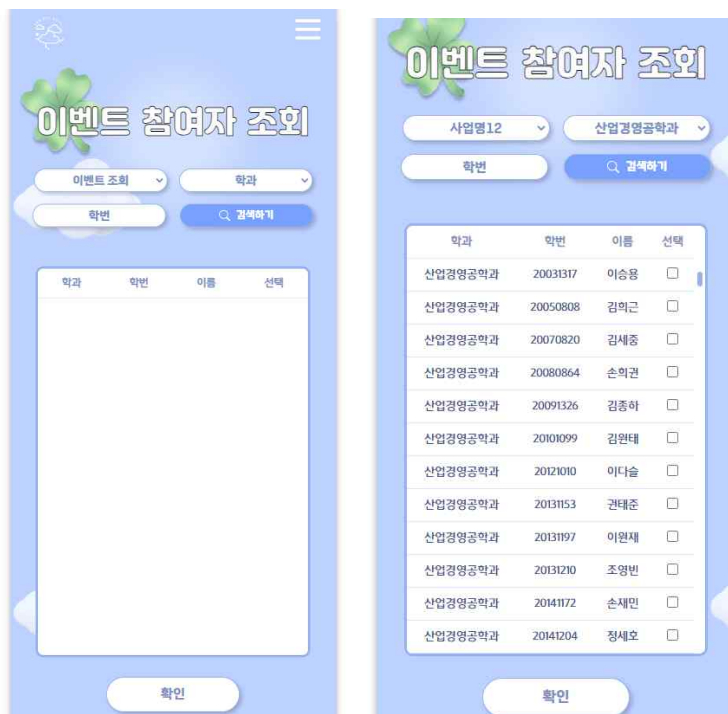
이벤트 참여자 조회

이벤트 조회

학과

학번

검색하기

| 학과 | 학번 | 이름 | 선택 |
|---|---|---|---|

확인

이벤트 참여자 조회

사업명12

산업경영공학과

학번

검색하기

| 학과 | 학번 | 이름 | 선택 |
|---|---|---|---|
| 산업경영공학과 | 20031317 | 이승용 | ☐ |
| 산업경영공학과 | 20050808 | 김희곤 | ☐ |
| 산업경영공학과 | 20070820 | 김세중 | ☐ |
| 산업경영공학과 | 20080864 | 손희권 | ☐ |
| 산업경영공학과 | 20091326 | 김종하 | ☐ |
| 산업경영공학과 | 20101099 | 김원태 | ☐ |
| 산업경영공학과 | 20121010 | 이다슬 | ☐ |
| 산업경영공학과 | 20131153 | 권태준 | ☐ |
| 산업경영공학과 | 20131197 | 이원재 | ☐ |
| 산업경영공학과 | 20131210 | 조영빈 | ☐ |
| 산업경영공학과 | 20141172 | 손재민 | ☐ |
| 산업경영공학과 | 20141204 | 정세호 | ☐ |

확인